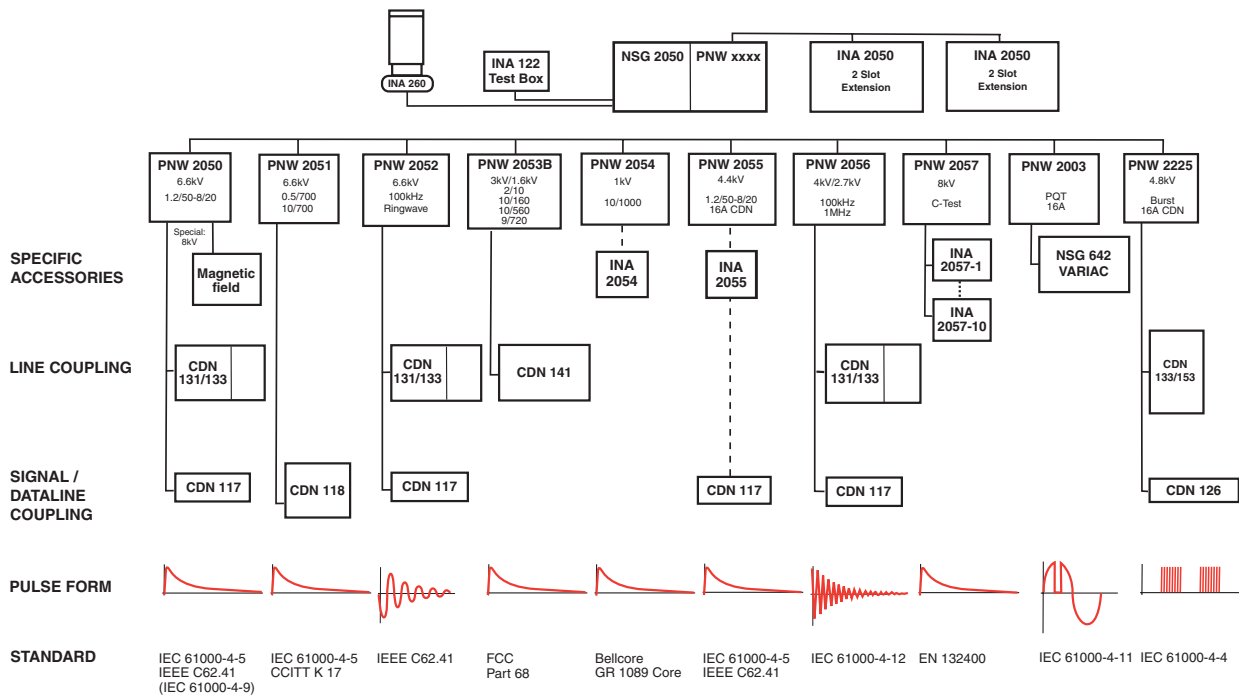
INA 260

INA 122 Test Box

NSG 2050 | PNW xxxx

INA 2050 2 Slot Extension

INA 2050 2 Slot Extension

PNW 2050 6.6kV 1.2/50-8/20

PNW 2051 6.6kV 0.5/700 10/700

PNW 2052 6.6kV 100kHz Ringwave

PNW 2053B 3kV/1.6kV 2/10 10/160 10/560 9/720

PNW 2054 1kV 10/1000

PNW 2055 4.4kV 1.2/50-8/20 16A CDN

PNW 2056 4kV/2.7kV 100kHz 1MHz

PNW 2057 8kV C-Test

PNW 2003 PQT 16A

PNW 2225 4.8kV Burst 16A CDN

SPECIFIC ACCESSORIES

Special: 8kV

Magnetic field

INA 2054

INA 2055

INA 2057-1

INA 2057-10

NSG 642 VARIAC

LINE COUPLING

CDN 131/133

CDN 131/133

CDN 141

CDN 131/133

CDN 133/153

SIGNAL / DATALINE COUPLING

CDN 117

CDN 118

CDN 117

CDN 117

CDN 117

CDN 126

PULSE FORM

STANDARD

IEC 61000-4-5 IEEE C62.41 (IEC 61000-4-9)

IEC 61000-4-5 CCITT K 17

IEEE C62.41

FCC Part 68

Bellcore GR 1089 Core

IEC 61000-4-5 IEEE C62.41

IEC 61000-4-12

EN 132400

IEC 61000-4-11

IEC 61000-4-4